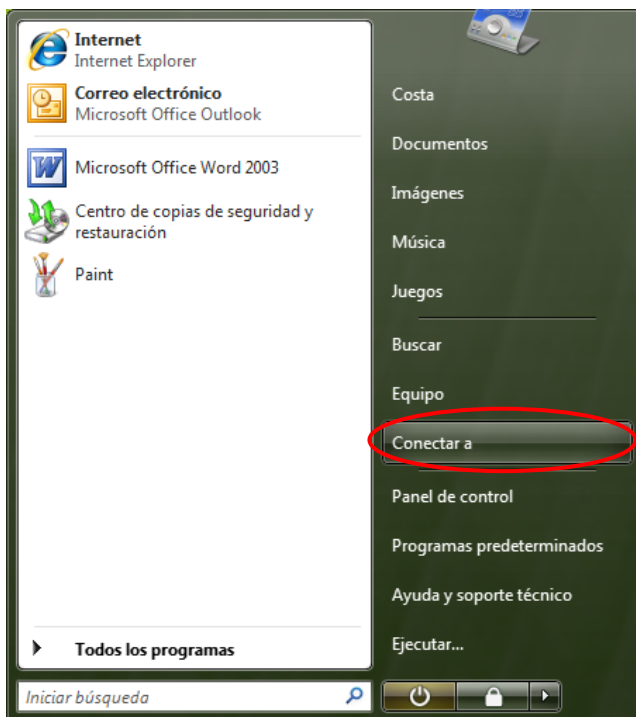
Internet
Internet Explorer

Correo electrónico
Microsoft Office Outlook

Microsoft Office Word 2003

Centro de copias de seguridad y restauración

Paint

Todos los programas

Iniciar búsqueda

Costa

Documentos

Imágenes

Música

Juegos

Buscar

Equipo

Conectar a

Panel de control

Programas predeterminados

Ayuda y soporte técnico

Ejecutar...